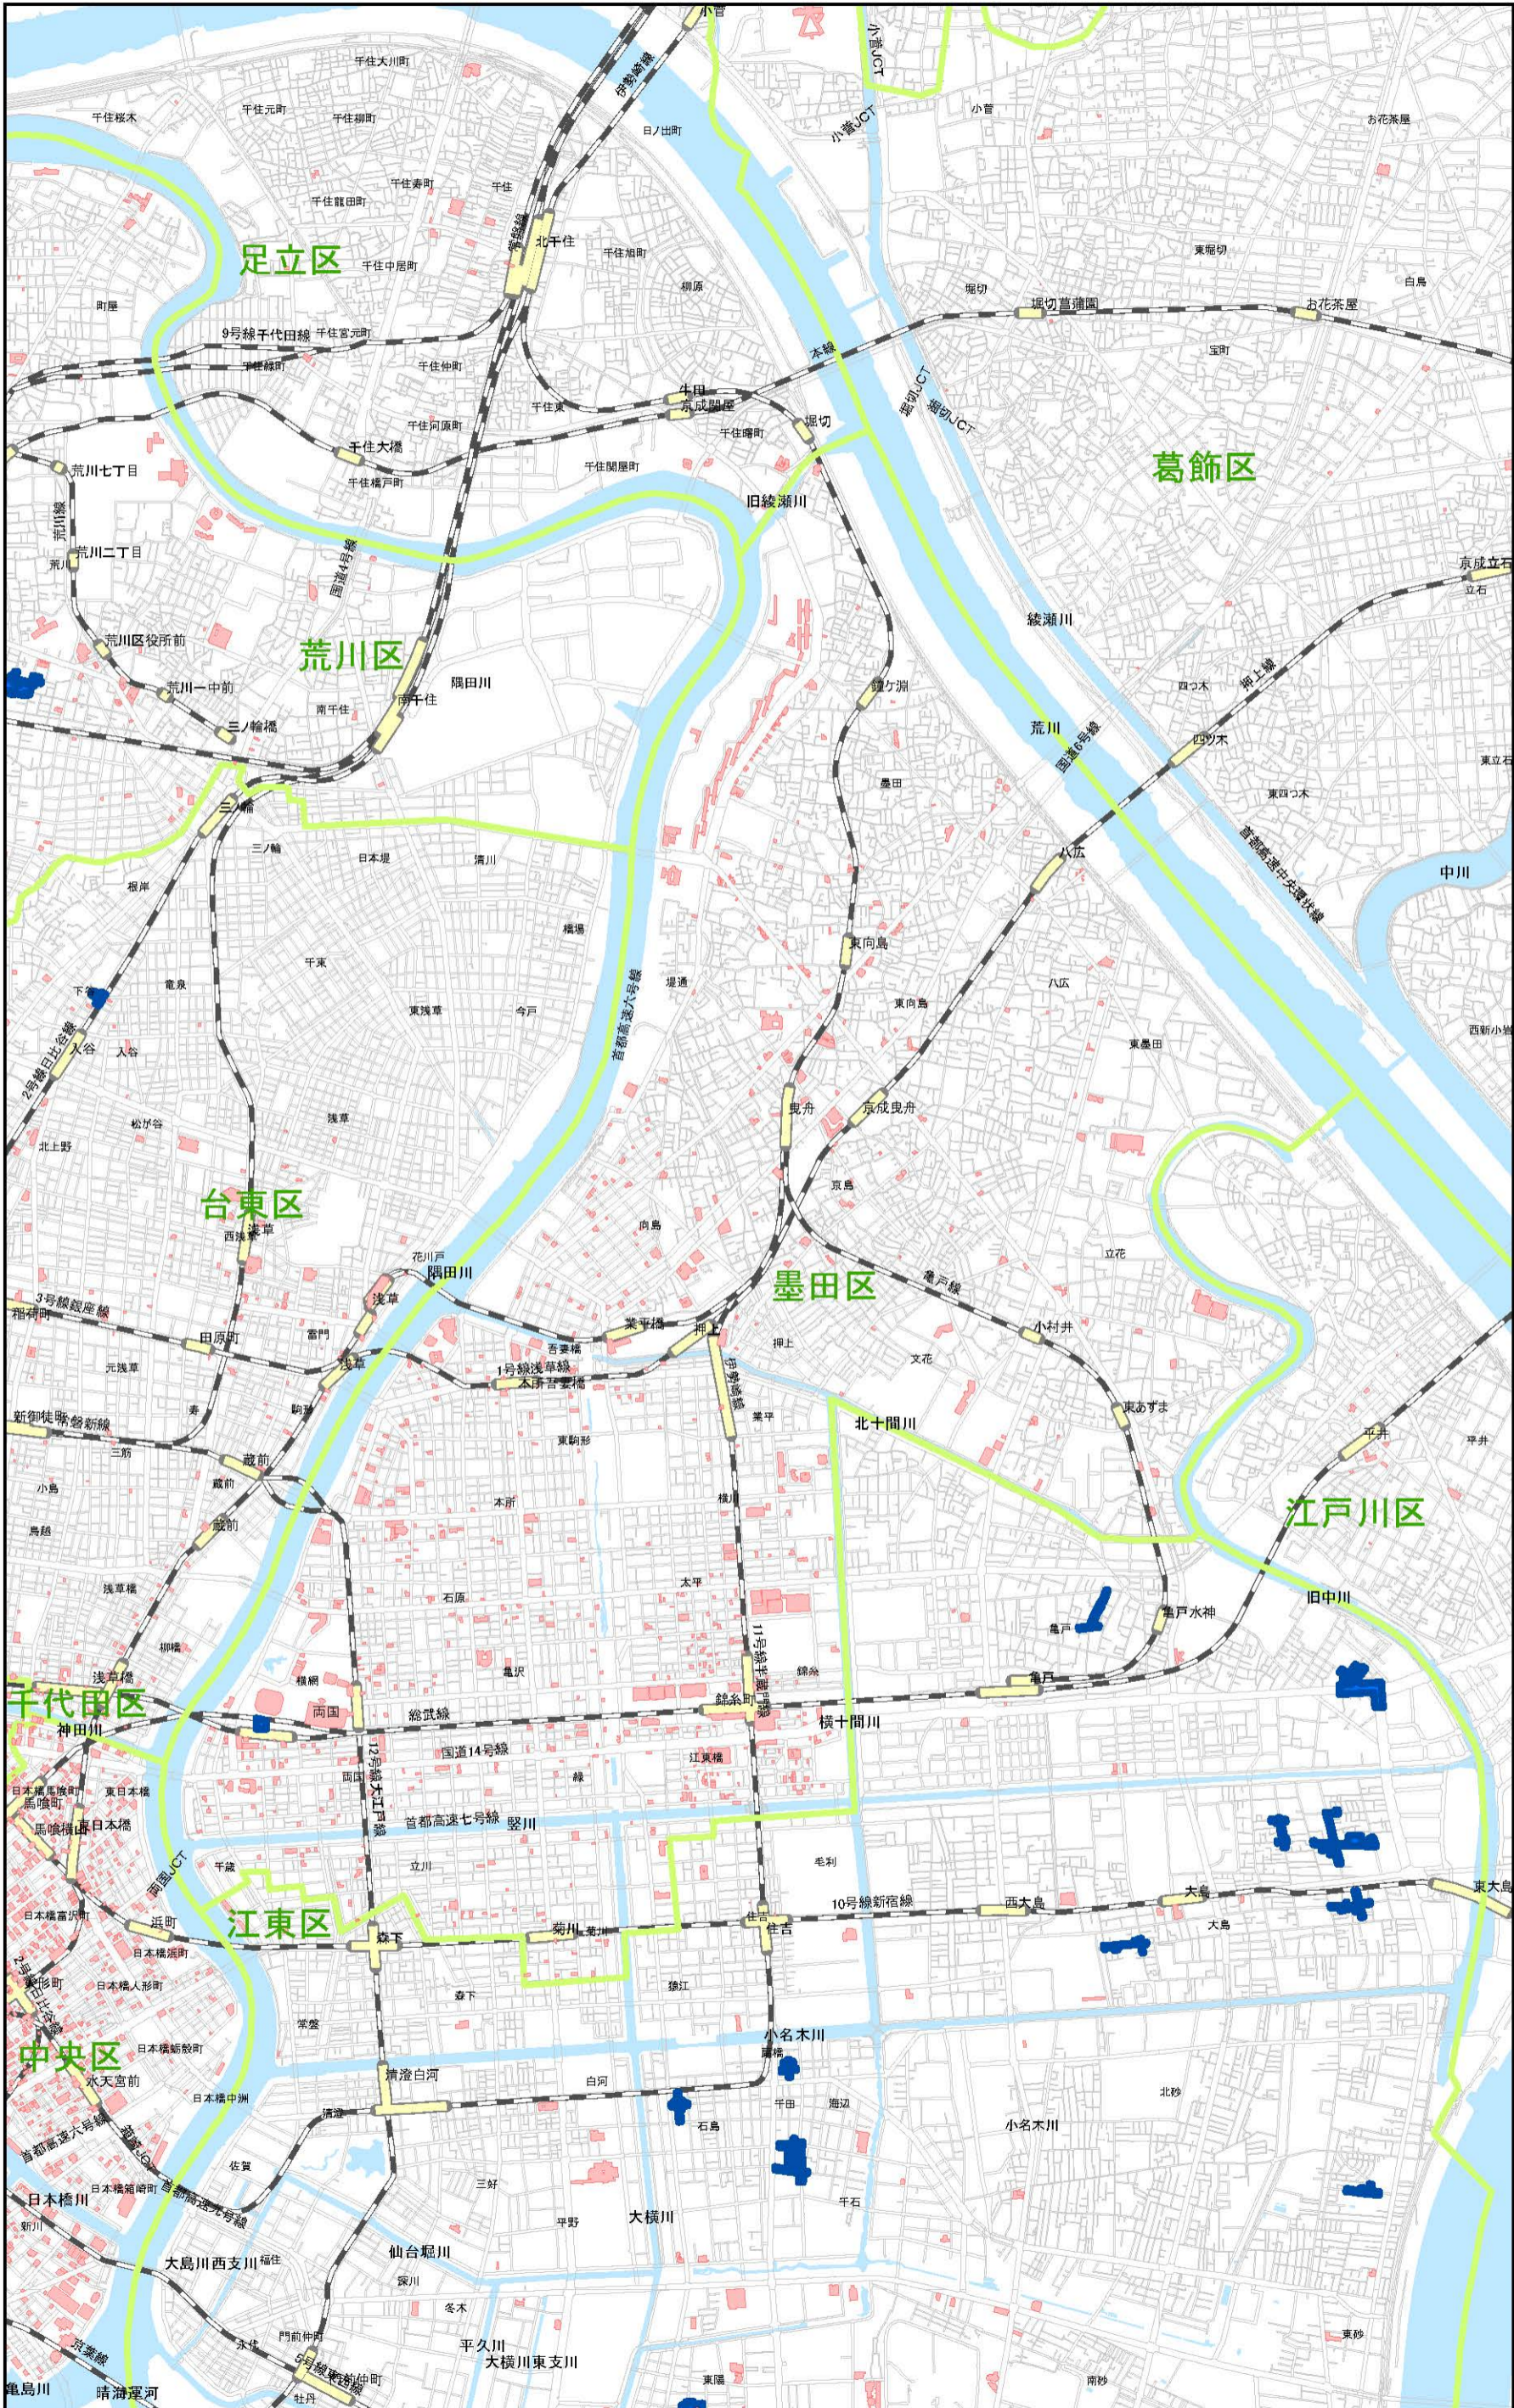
足立区
荒川区
葛飾区
台東区
墨田区
江戸川区
千代田区
江東区
中央区
千住大川町
千住桜木
千住元町
千住柳町
千住寿町
千住龍田町
千住
北千住
千住旭町
千住中居町
日ノ出町
柳原
町屋
9号線千代田線
千住宮元町
千住仲町
千住東
牛田
京成関屋
千住河原町
千住大橋
千住橋戸町
千住曙町
千住関屋町
堀切
旧綾瀬川
荒川七丁目
荒川二丁目
荒川区役所前
荒川一中前
三ノ輪橋
南千住
隅田川
三ノ輪
日本堤
清川
根岸
竜泉
千束
橋場
東浅草
今戸
入谷
下谷
松が谷
北上野
浅草
西浅草
花川戸
隅田川
浅草
田原町
雷門
3号線銀座線
稲荷町
元浅草
吾妻橋
業平橋
押上
1号線浅草線
本所吾妻橋
新御徒町
蔵前
東駒形
本所
両国
総武線
国道14号線
錦糸町
横十間川
江東橋
首都高速七号線
竪川
菊川
住吉
10号線新宿線
西大島
大島
東大島
森下
小名木川
清澄白河
白河
石島
大横川
仙台堀川
平久川
大横川東支川
大島川西支川
日本橋川
亀島川
晴海運河
小菅
小菅JCT
お花茶屋
堀切菖蒲園
東堀切
白鳥
宝町
本線
綾瀬川
荒川
国道6号線
首都高速中央環状線
京成立石
四ツ木
東四つ木
八広
東向島
中川
曳舟
京成曳舟
京島
立花
亀戸線
小村井
東あずま
北十間川
平井
亀戸水神
旧中川
亀戸
文花
墨田
堤通
東墨田
首都高速六号線
伊勢崎線
11号線半蔵門線
錦糸
太平
緑
亀沢
石原
横網
毛利
猿江
扇橋
千田
海辺
小名木川
北砂
千石
三好
平野
冬木
門前仲町
永代
牡丹
東砂
南砂
東陽
日本橋人形町
水天宮前
日本橋中洲
清澄
佐賀
新川
箱崎
浜町
日本橋浜町
両国JCT
立川
千歳
蔵前
鳥越
三筋
小島
浅草橋
柳橋
神田川
馬喰横山
日本橋
東日本橋
2号線日比谷線
常磐線
伊勢崎線